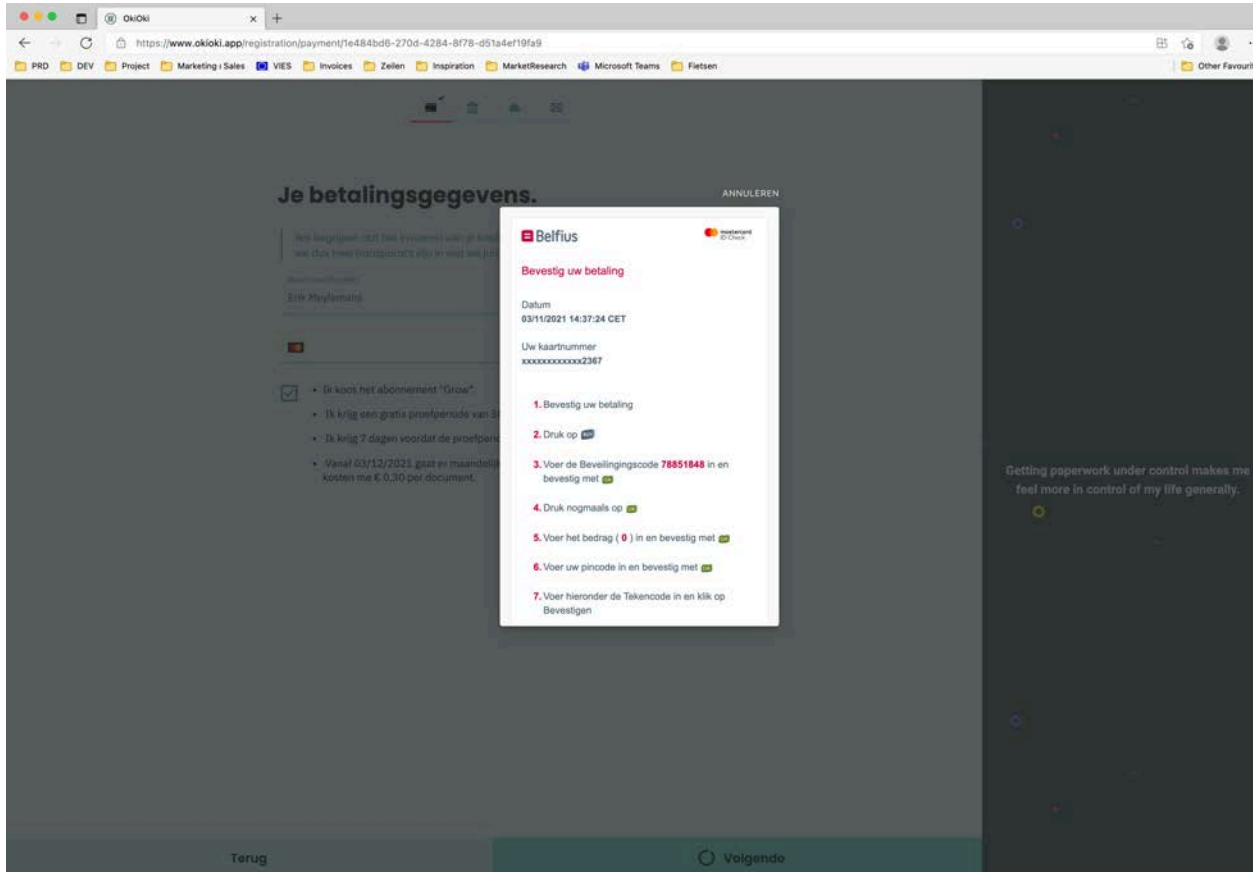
OkiOki

https://www.okioki.app/registration/payment/1e484bd6-270d-4284-8f78-d51a4ef19fa9

PRD DEV Project Marketing i Sales VIES Invoices Zeilen Inspiration MarketResearch Microsoft Teams Fietsen

Other Favourites

Je betalingsgegevens.

ANNULEREN

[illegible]

Erik Meylemans

• Ik koos het abonnement "Grow".

• Ik krijg een gratis proefperiode van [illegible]

• Ik krijg 7 dagen voordat de proefperi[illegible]

• Vanaf 03/12/2021 gaat er maandelijk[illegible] kosten me € 0,30 per document.

Belfius

mastercard ID Check

Bevestig uw betaling

Datum
03/11/2021 14:37:24 CET

Uw kaartnummer
xxxxxxxxxxxx2367

1. Bevestig uw betaling

2. Druk op

3. Voer de Beveiligingscode 78851848 in en bevestig met

4. Druk nogmaals op

5. Voer het bedrag ( 0 ) in en bevestig met

6. Voer uw pincode in en bevestig met

7. Voer hieronder de Tekencode in en klik op Bevestigen

Getting paperwork under control makes me feel more in control of my life generally.

Terug

Volgende